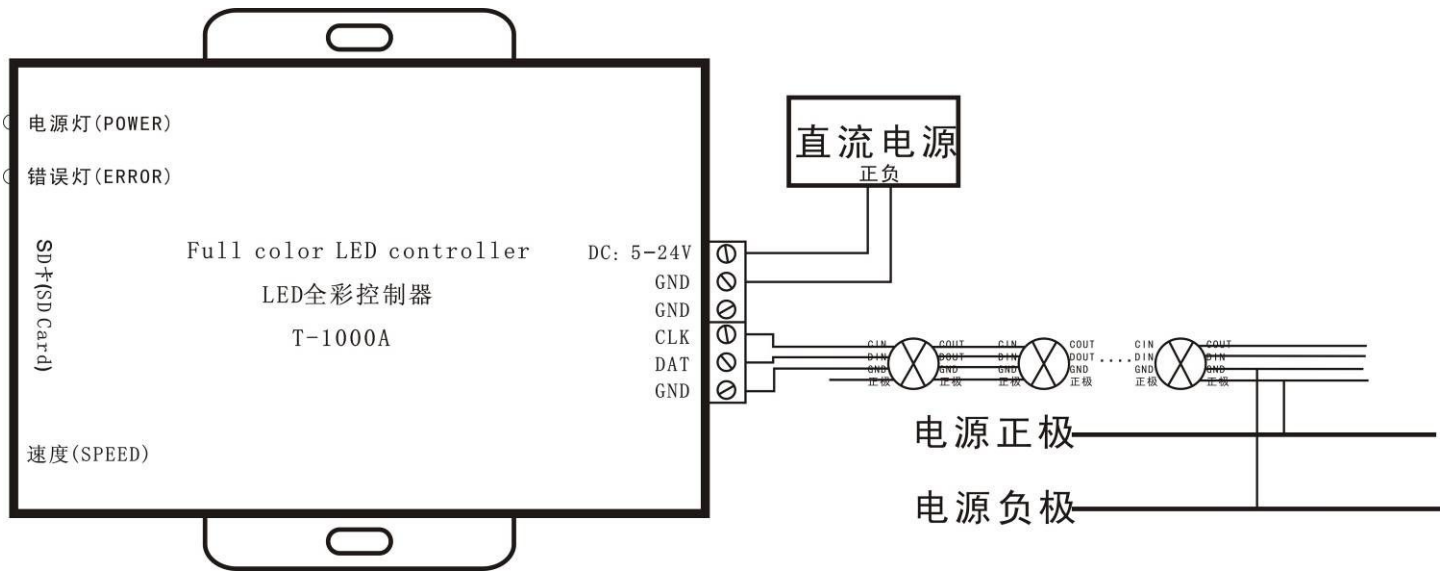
电源灯(POWER)

错误灯(ERROR)

SD卡(SD Card)

Full color LED controller

LED全彩控制器

T-1000A

速度(SPEED)

直流电源
正负

DC: 5-24V
GND
GND
CLK
DAT
GND

CIN
DIN
GND
正极
COUT
DOUT
GND
正极

CIN
DIN
GND
正极
COUT
DOUT
GND
正极

CIN
DIN
GND
正极
COUT
DIN
GND
正极

电源正极

电源负极